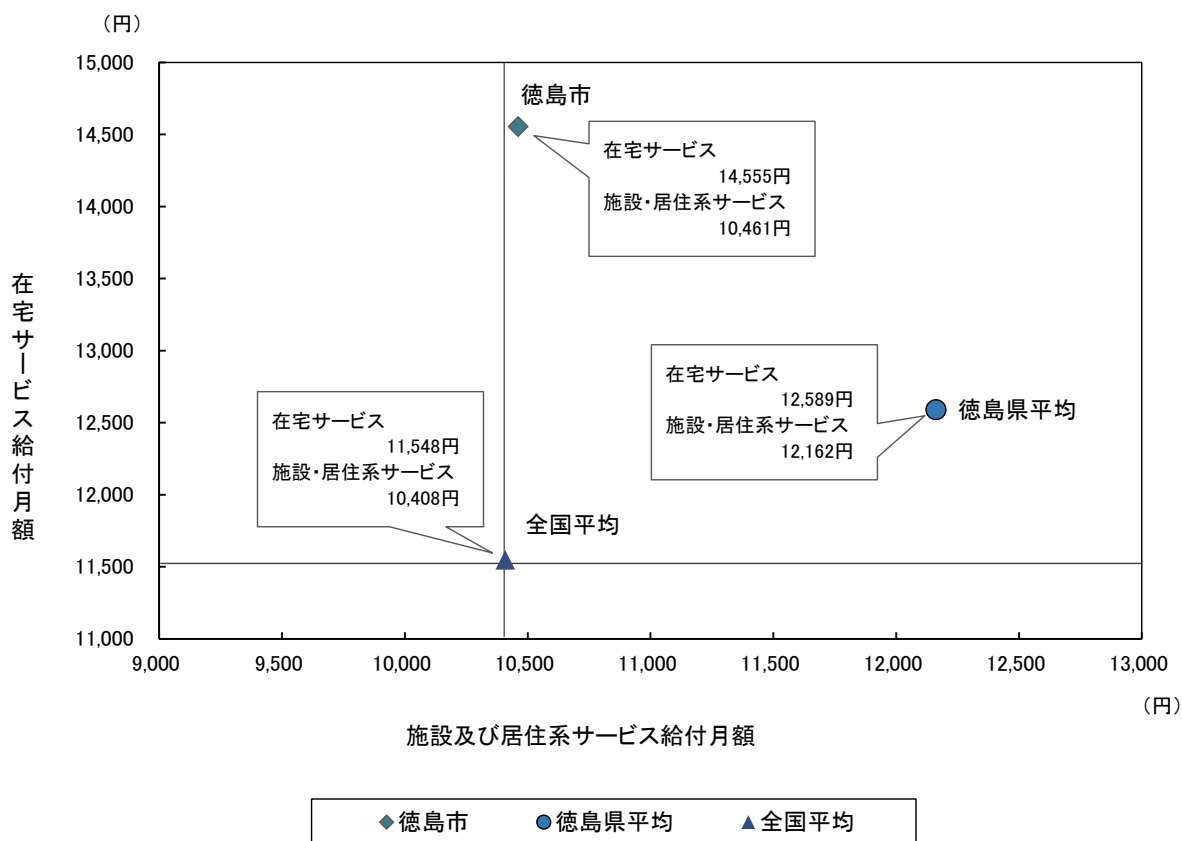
（円）

15,000
14,500
14,000
13,500
13,000
12,500
12,000
11,500
11,000

在宅サービス給付月額

徳島市

在宅サービス
14,555円
施設・居住系サービス
10,461円

在宅サービス
12,589円
施設・居住系サービス
12,162円

徳島県平均

在宅サービス
11,548円
施設・居住系サービス
10,408円

全国平均

9,000 9,500 10,000 10,500 11,000 11,500 12,000 12,500 13,000

（円）

施設及び居住系サービス給付月額

◆徳島市 ●徳島県平均 ▲全国平均